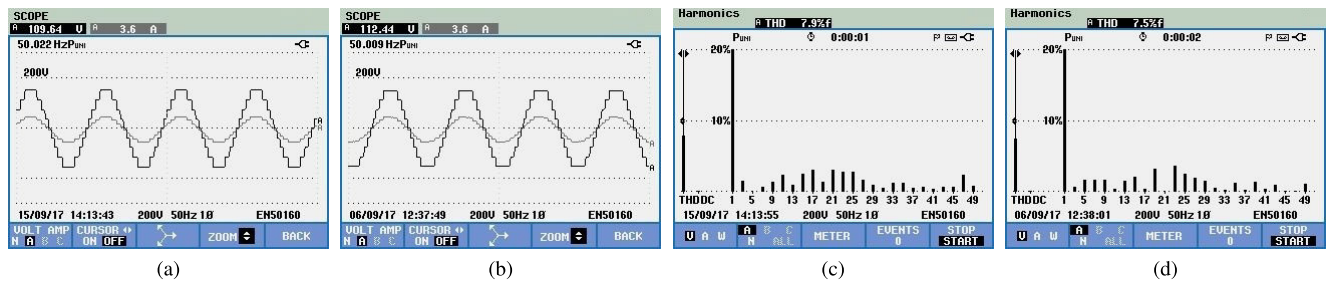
SCOPE
A 109.64 V A 3.6 A
50.022 HzPUNI
200V
A
15/09/17 14:13:43 200V 50Hz 1Ø EN50160
VOLT AMP N A B C CURSOR ON OFF ZOOM BACK
(a)

SCOPE
A 112.44 V A 3.6 A
50.009 HzPUNI
200V
A
A
06/09/17 12:37:49 200V 50Hz 1Ø EN50160
VOLT AMP N A B C CURSOR ON OFF ZOOM BACK
(b)

Harmonics
A THD 7.9%f
PUNI 0:00:01
20%
10%
THDDC 1 5 9 13 17 21 25 29 33 37 41 45 49
15/09/17 14:13:55 200V 50Hz 1Ø EN50160
V A W A N B C ALL METER EVENTS 0 STOP START
(c)

Harmonics
A THD 7.5%f
PUNI 0:00:02
20%
10%
THDDC 1 5 9 13 17 21 25 29 33 37 41 45 49
06/09/17 12:38:01 200V 50Hz 1Ø EN50160
V A W A N B C ALL METER EVENTS 0 STOP START
(d)